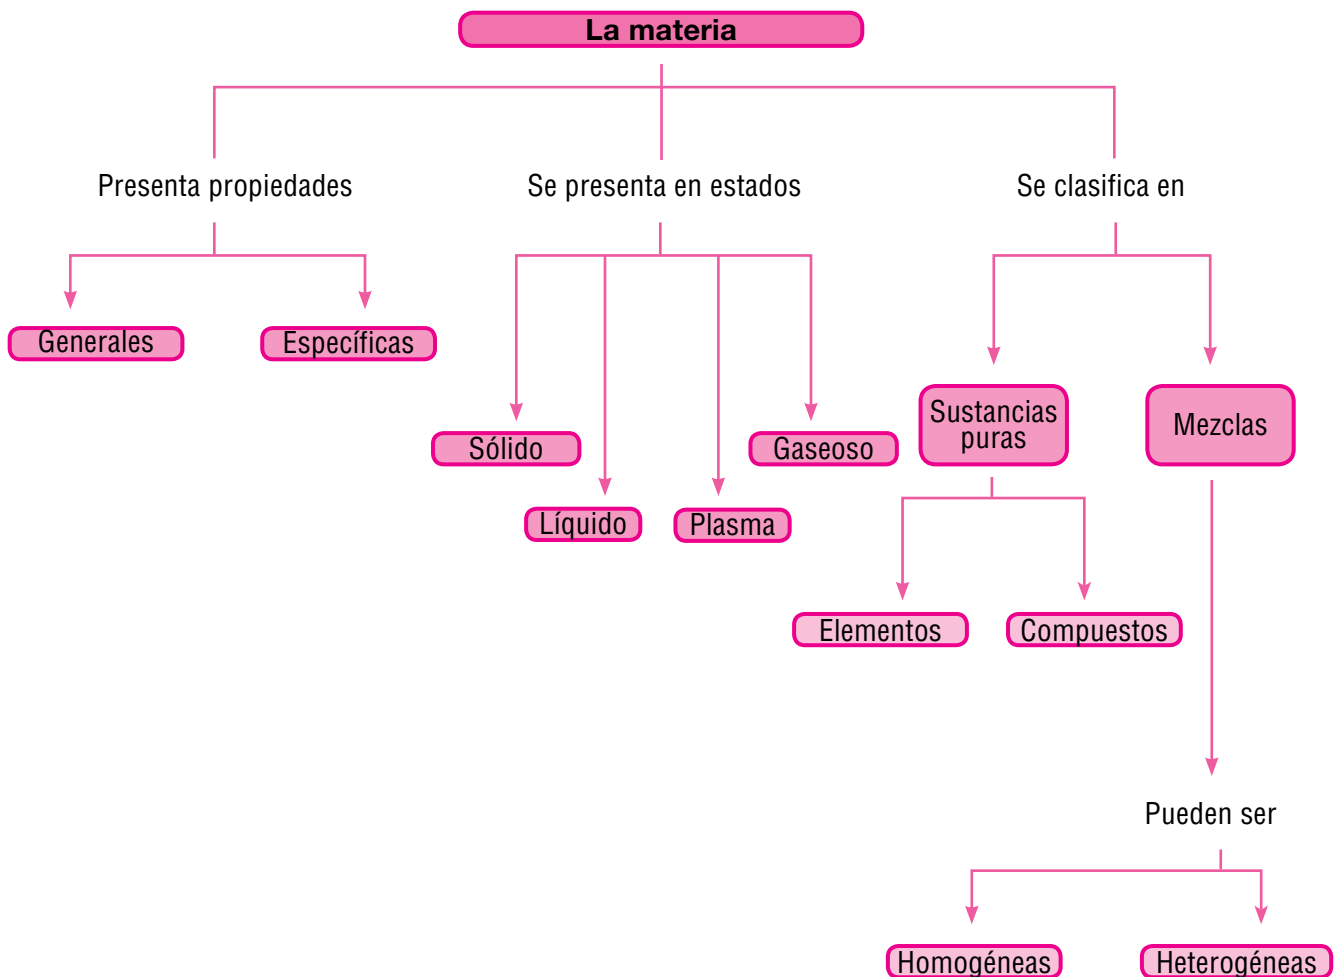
La materia

Presenta propiedades

Generales

Específicas

Se presenta en estados

Sólido

Líquido

Plasma

Gaseoso

Se clasifica en

Sustancias puras

Elementos

Compuestos

Mezclas

Pueden ser

Homogéneas

Heterogéneas